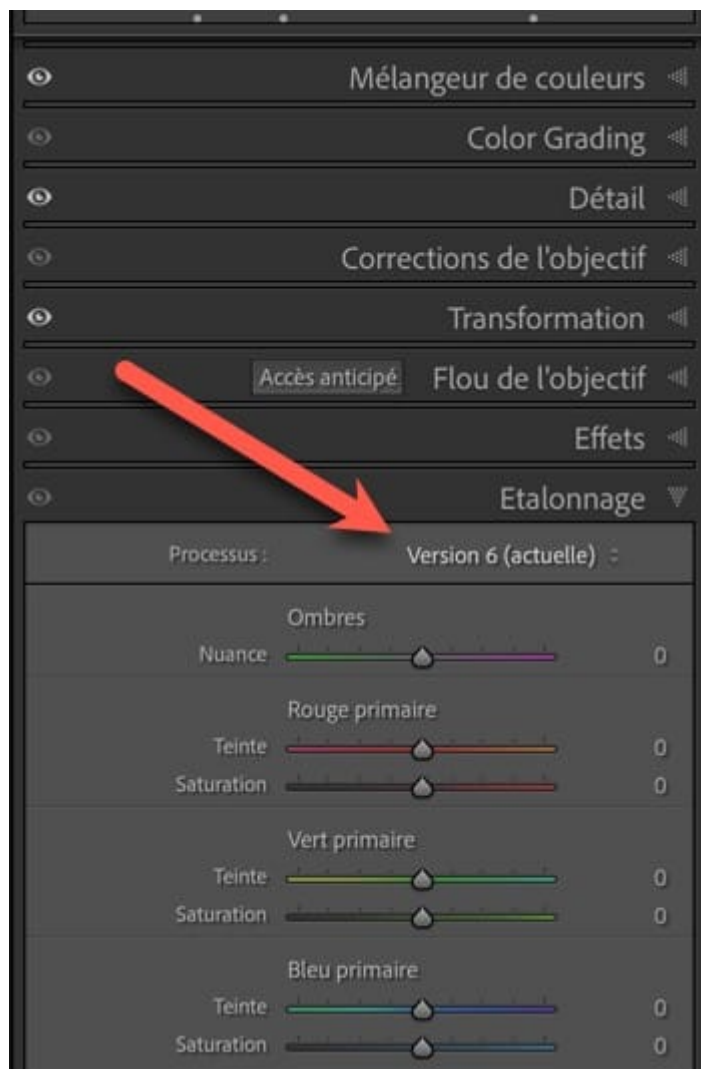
Mélangeur de couleurs

Color Grading

Détail

Corrections de l'objectif

Transformation

Accès anticipé Flou de l'objectif

Effets

Etalonnage

Processus : Version 6 (actuelle)

Ombres

Nuance 0

Rouge primaire

Teinte 0

Saturation 0

Vert primaire

Teinte 0

Saturation 0

Bleu primaire

Teinte 0

Saturation 0